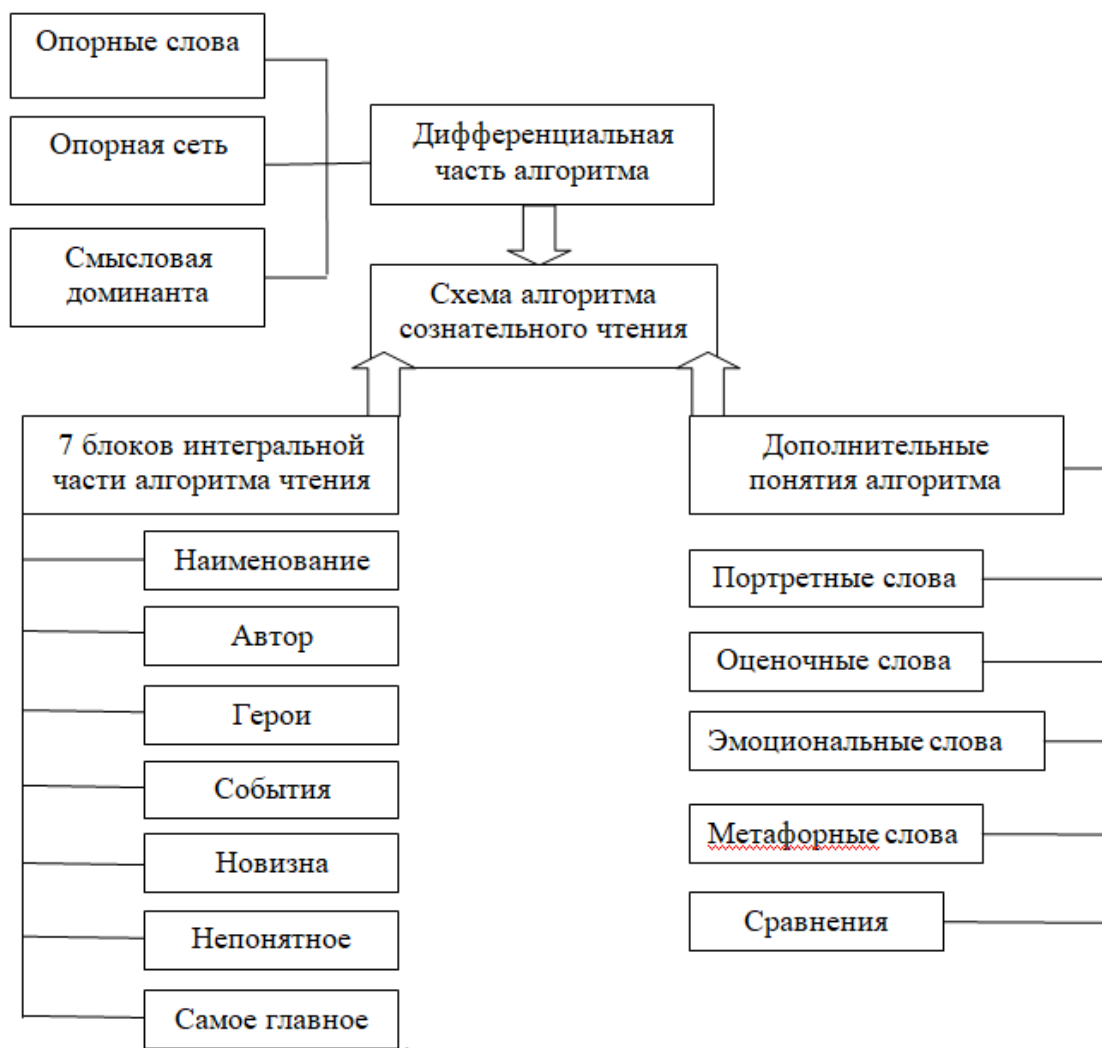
Опорные слова

Опорная сеть

Смысловая доминанта

Дифференциальная часть алгоритма

Схема алгоритма сознательного чтения

7 блоков интегральной части алгоритма чтения

Наименование

Автор

Герои

События

Новизна

Непонятное

Самое главное

Дополнительные понятия алгоритма

Портретные слова

Оценочные слова

Эмоциональные слова

Метафорные слова

Сравнения